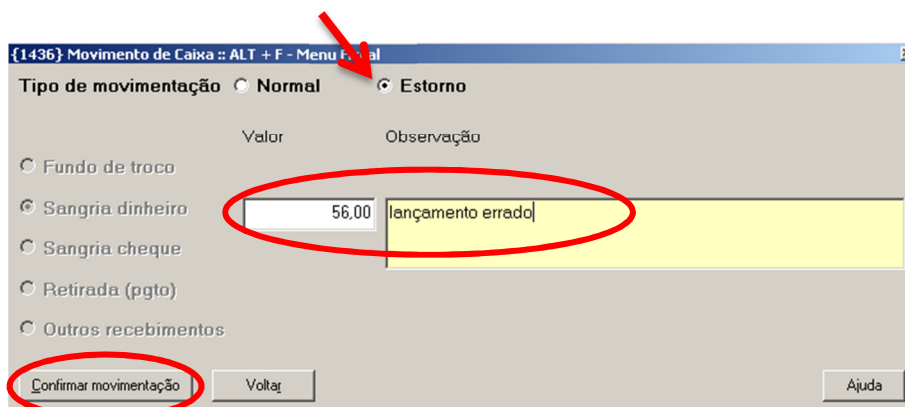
{1436} Movimento de Caixa :: ALT + F - Menu F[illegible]

Tipo de movimentação Normal Estorno

Valor Observação

Fundo de troco

Sangria dinheiro 56,00 lançamento errado

Sangria cheque

Retirada (pgto)

Outros recebimentos

Confirmar movimentação Voltar Ajuda